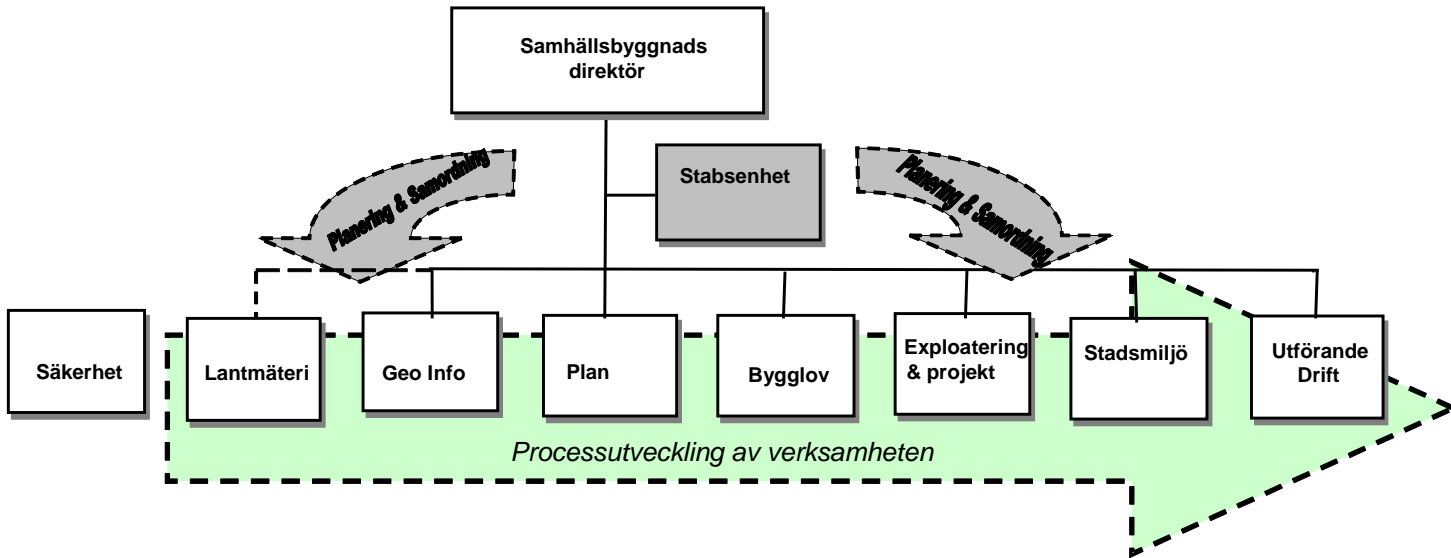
Samhällsbyggnads direktör

Planering & Samordning

Stabsenhet

Planering & Samordning

Säkerhet

Lantmäteri

Geo Info

Plan

Bygglov

Exploatering & projekt

Stadsmiljö

Utförande Drift

Processutveckling av verksamheten